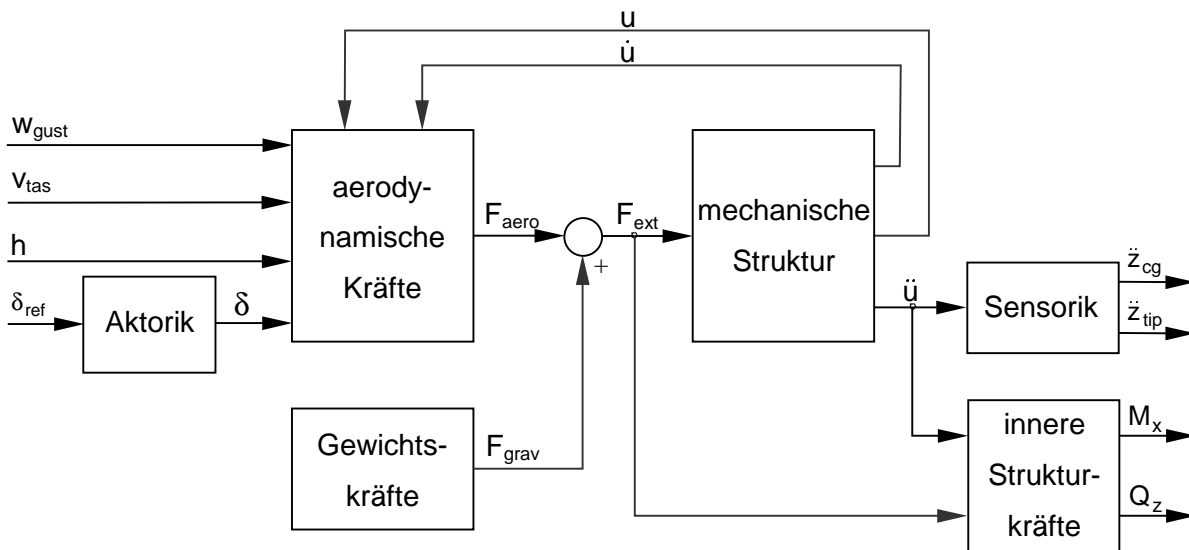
$u$

$\dot{u}$

$w_{gust}$

$v_{tas}$

$h$

$\delta_{ref}$

Aktorik

$\delta$

aerodynamische Kräfte

$F_{aero}$

$+$

$F_{ext}$

mechanische Struktur

$\ddot{u}$

Sensorik

$\ddot{z}_{cg}$

$\ddot{z}_{tip}$

Gewichtskräfte

$F_{grav}$

innere Strukturkräfte

$M_x$

$Q_z$